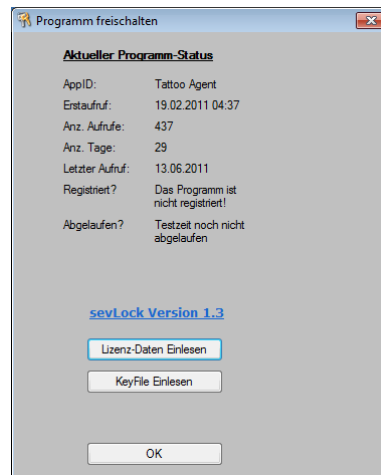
Programm freischalten

Aktueller Programm-Status

| | |
|---|---|
| AppID: | Tattoo Agent |
| Erstaufruf: | 19.02.2011 04:37 |
| Anz. Aufrufe: | 437 |
| Anz. Tage: | 29 |
| Letzter Aufruf: | 13.06.2011 |
| Registriert? | Das Programm ist nicht registriert! |
| Abgelaufen? | Testzeit noch nicht abgelaufen |

sevLock Version 1.3

Lizenz-Daten Einlesen

KeyFile Einlesen

OK